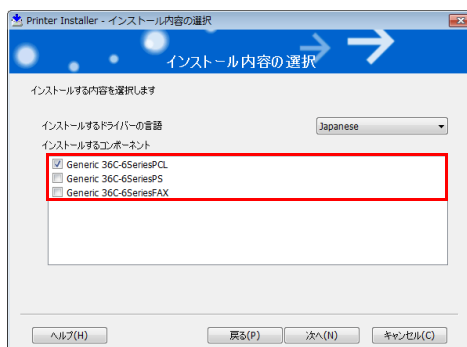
Printer Installer - インストール内容の選択

インストール内容の選択

インストールする内容を選択します

インストールするドライバーの言語

Japanese

インストールするコンポーネント

Generic 36C-6SeriesPCL
Generic 36C-6SeriesPS
Generic 36C-6SeriesFAX

ヘルプ(H)
戻る(P)
次へ(N)
キャンセル(C)